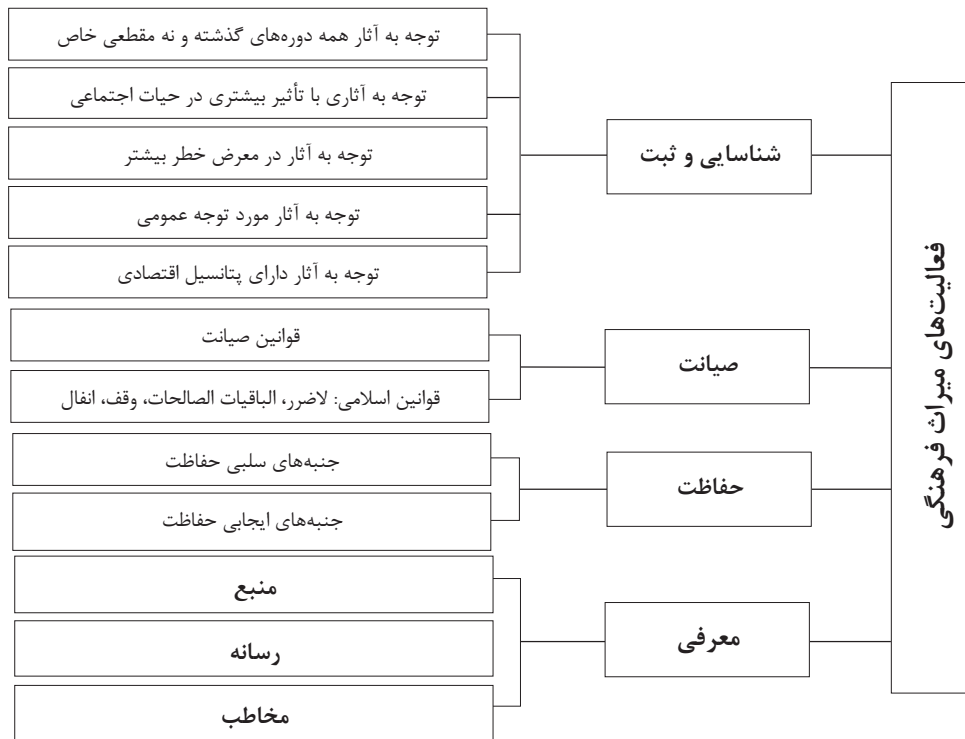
فعالیت‌های میراث فرهنگی

شناسایی و ثبت

توجه به آثار همه دوره‌های گذشته و نه مقطعی خاص

توجه به آثاری با تأثیر بیشتری در حیات اجتماعی

توجه به آثار در معرض خطر بیشتر

توجه به آثار مورد توجه عمومی

توجه به آثار دارای پتانسیل اقتصادی

صیانت

قوانین صیانت

قوانین اسلامی: لاضرر، الباقیات الصالحات، وقف، انفال

حفاظت

جنبه‌های سلبی حفاظت

جنبه‌های ایجابی حفاظت

معرفی

منبع

رسانه

مخاطب